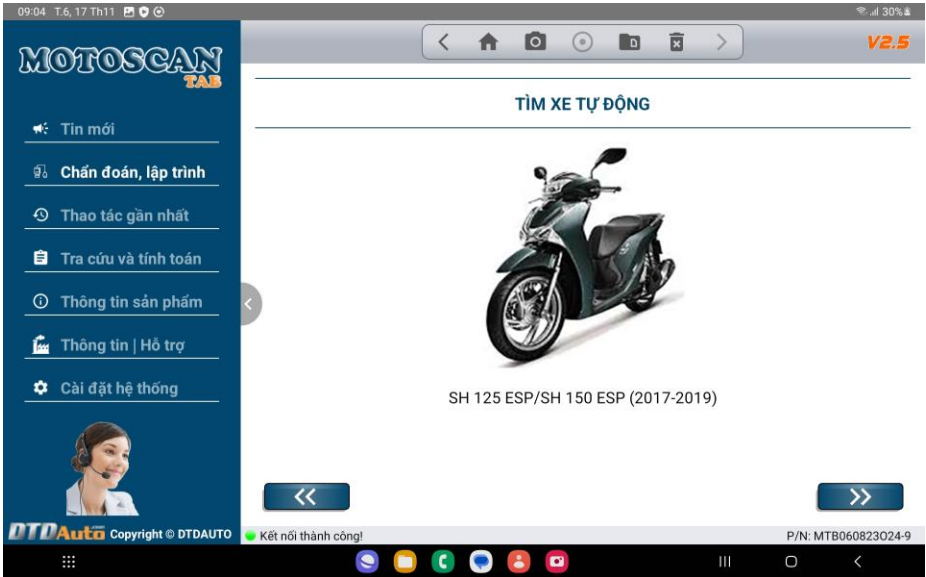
09:04 T.6, 17 Th11

30%

MOTOSCAN TAB

V2.5

Tin mới

Chẩn đoán, lập trình

Thao tác gần nhất

Tra cứu và tính toán

Thông tin sản phẩm

Thông tin | Hỗ trợ

Cài đặt hệ thống

TÌM XE TỰ ĐỘNG

SH 125 ESP/SH 150 ESP (2017-2019)

<<

>>

DTDAuto Copyright © DTDAUTO

Kết nối thành công!

P/N: MTB060823O24-9